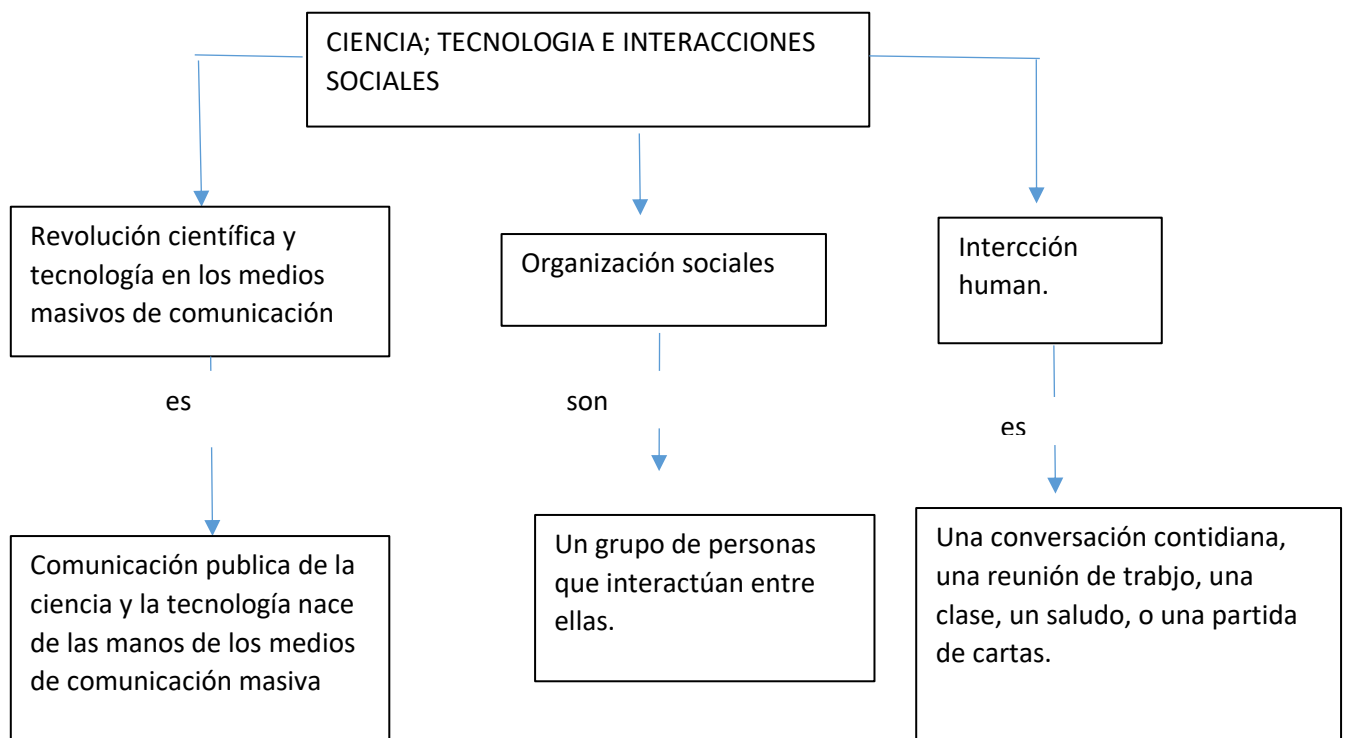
CIENCIA; TECNOLOGIA E INTERACCIONES SOCIALES

Revolución científica y tecnología en los medios masivos de comunicación

es

Comunicación publica de la ciencia y la tecnología nace de las manos de los medios de comunicación masiva

Organización sociales

son

Un grupo de personas que interactúan entre ellas.

Intercción human.

es

Una conversación contidiana, una reunión de trabjo, una clase, un saludo, o una partida de cartas.